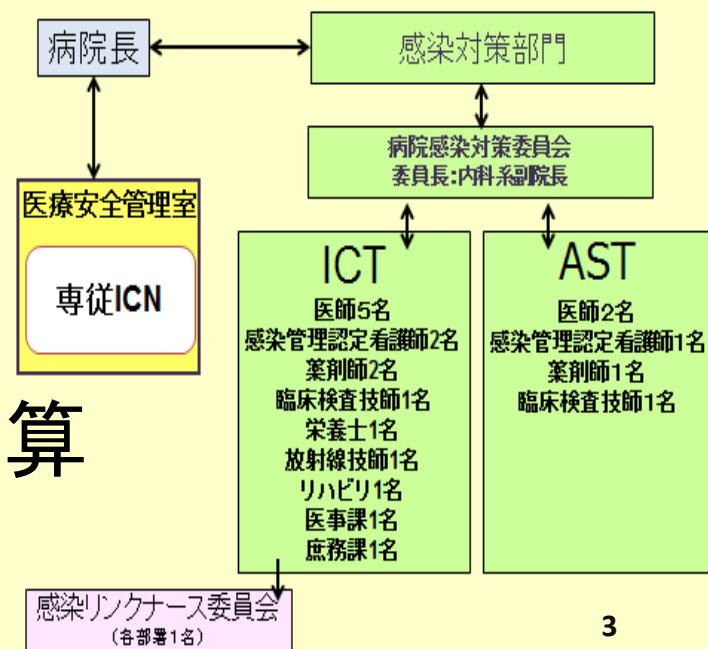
病院長

感染対策部門

病院感染対策委員会
委員長:内科系副院長

医療安全管理室

専従ICN

ICT
医師5名
感染管理認定看護師2名
薬剤師2名
臨床検査技師1名
栄養士1名
放射線技師1名
リハビリ1名
医事課1名
庶務課1名

AST
医師2名
感染管理認定看護師1名
薬剤師1名
臨床検査技師1名

算

感染リンクナース委員会
(各部署1名)

3